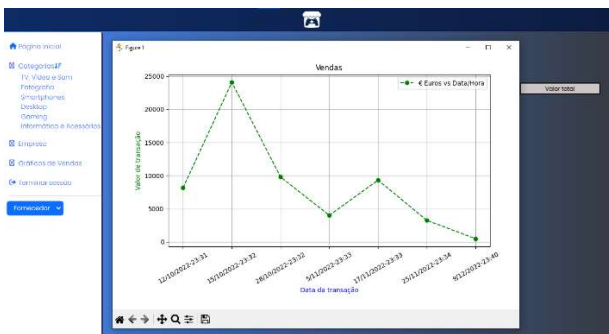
Página inicial

Categorias

TV, Vídeo e Som

Fotografia

Smartphones

Desktop

Gaming

Informática e Acessórios

Empresa

Gráficos de Vendas

Terminar sessão

Fornecedor

Figure 1

Vendas

€ Euros vs Data/Hora

Valor total

25000

20000

15000

10000

5000

0

Valor de transação

12/10/2022-23:31

15/10/2022-23:32

28/10/2022-23:32

5/11/2022-23:33

17/11/2022-23:33

25/11/2022-23:34

9/12/2022-23:40

Data da transação